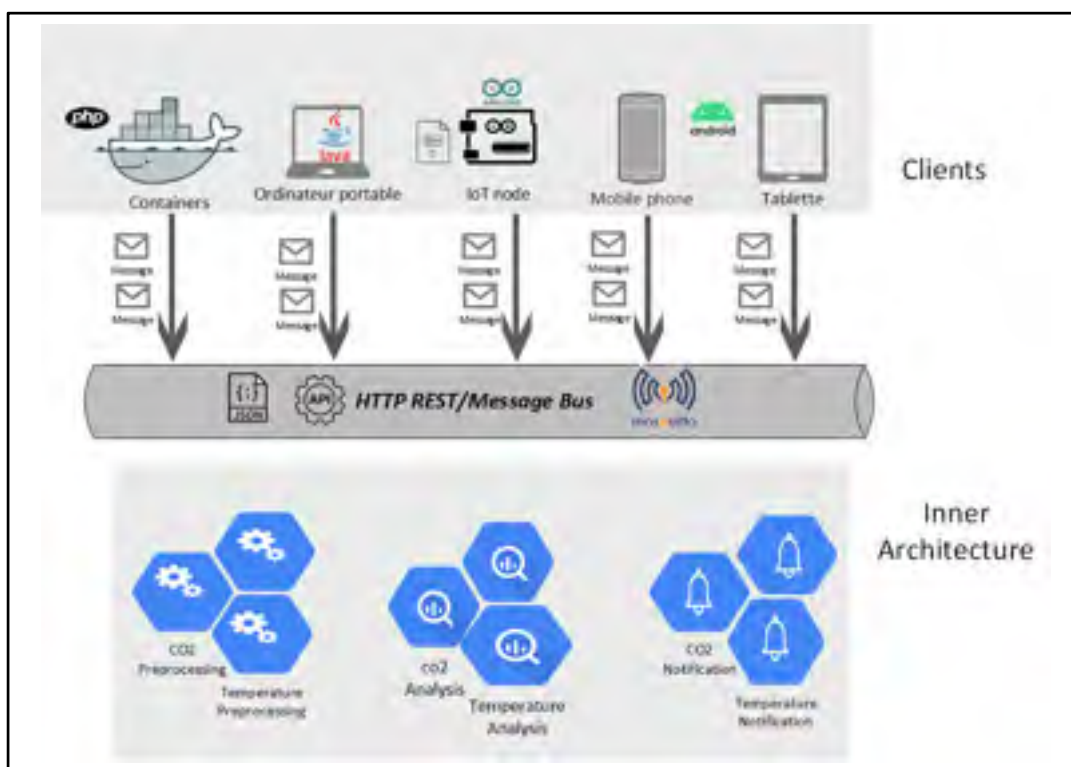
php

Java

android

Containers

Ordinateur portable

IoT node

Mobile phone

Tablette

Clients

Message

Message

Message

Message

Message

Message

Message

Message

Message

Message

JSON

API

HTTP REST/Message Bus

mosquitto

Inner Architecture

CO2 Preprocessing

Temperature Preprocessing

co2 Analysis

Temperature Analysis

CO2 Notification

Temperature Notification